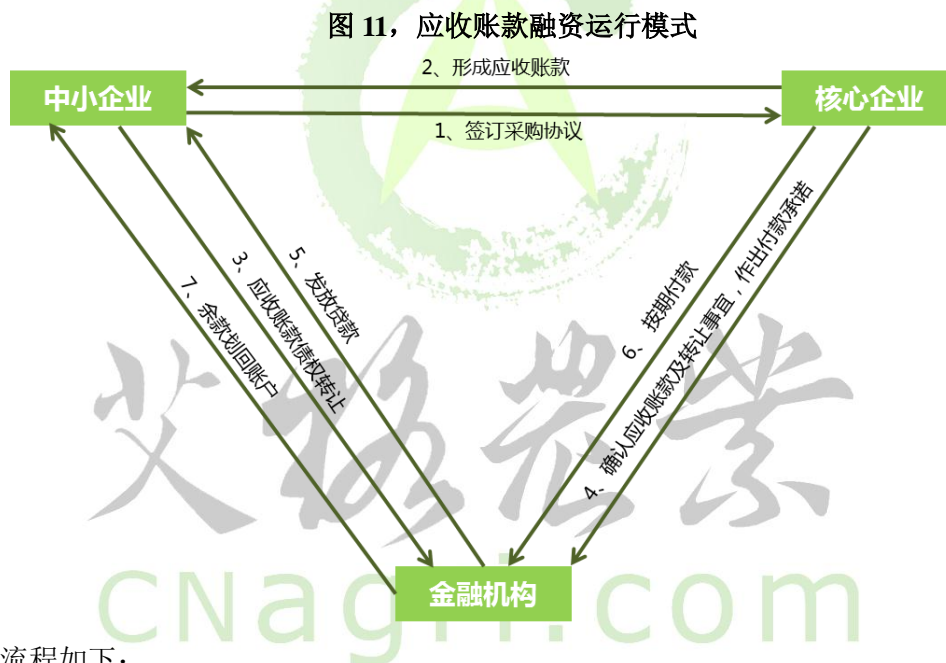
图 11，应收账款融资运行模式

中小企业

核心企业

2、形成应收账款

1、签订采购协议

7、余款划回账户

3、应收账款债权转让

5、发放贷款

6、按期付款

4、确认应收账款及转让事宜，作出付款承诺

金融机构

艾格农业

cnagri.com

流程如下：